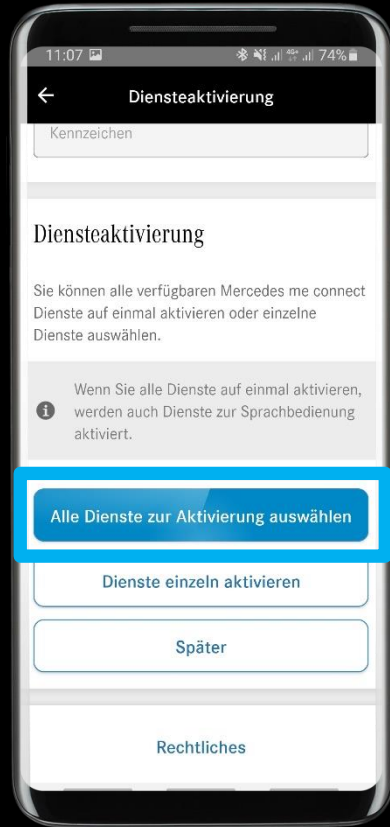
11:07

74%

Diensteaktivierung

Kennzeichen

Diensteaktivierung

Sie können alle verfügbaren Mercedes me connect Dienste auf einmal aktivieren oder einzelne Dienste auswählen.

Wenn Sie alle Dienste auf einmal aktivieren, werden auch Dienste zur Sprachbedienung aktiviert.

Alle Dienste zur Aktivierung auswählen

Dienste einzeln aktivieren

Später

Rechtliches